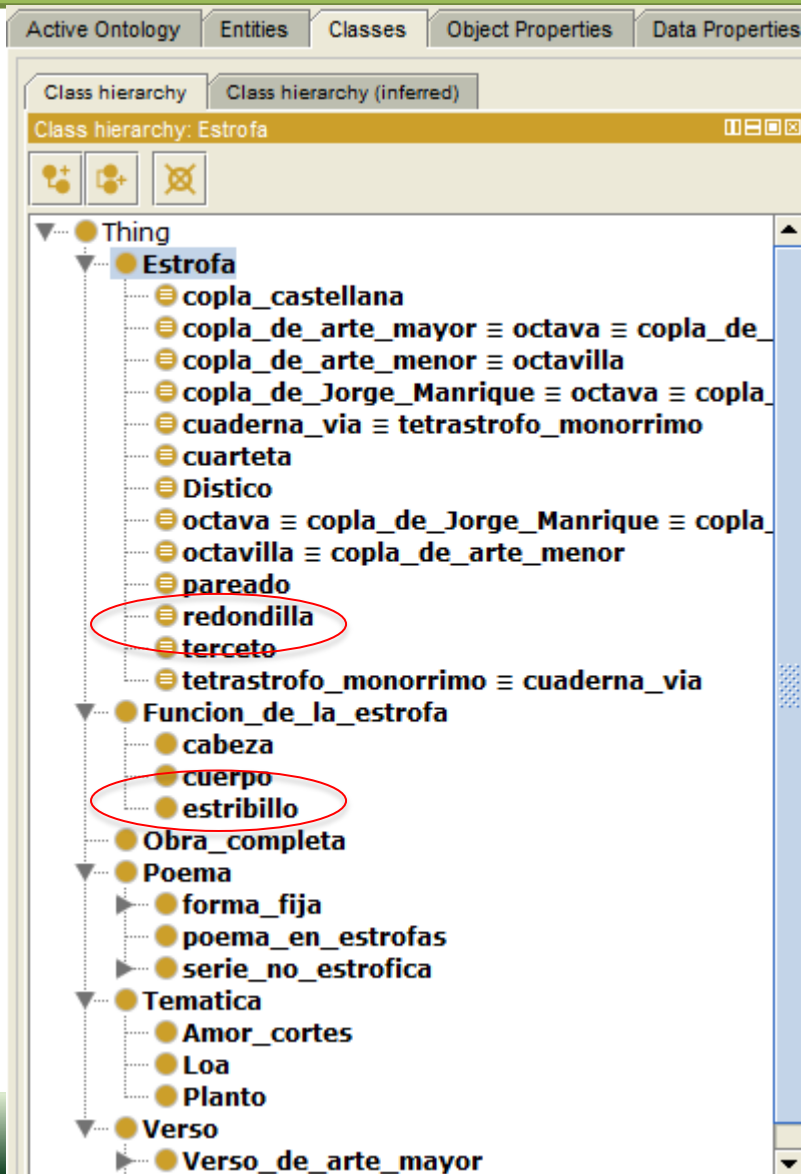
Active Ontology | Entities | Classes | Object Properties | Data Properties

Class hierarchy | Class hierarchy (inferred)

Class hierarchy: Estrofa

Thing
Estrofa
copla_castellana
copla_de_arte_mayor ≡ octava ≡ copla_de_
copla_de_arte_menor ≡ octavilla
copla_de_Jorge_Manrique ≡ octava ≡ copla_
cuaderna_via ≡ tetrastrofo_monorrimo
cuarteta
Distico
octava ≡ copla_de_Jorge_Manrique ≡ copla_
octavilla ≡ copla_de_arte_menor
pareado
redondilla
terceto
tetrastrofo_monorrimo ≡ cuaderna_via
Funcion_de_la_estrofa
cabeza
cuerpo
estribillo
Obra_completa
Poema
forma_fija
poema_en_estrofas
serie_no_estrofica
Tematica
Amor_cortes
Loa
Planto
Verso
Verso_de_arte_mayor